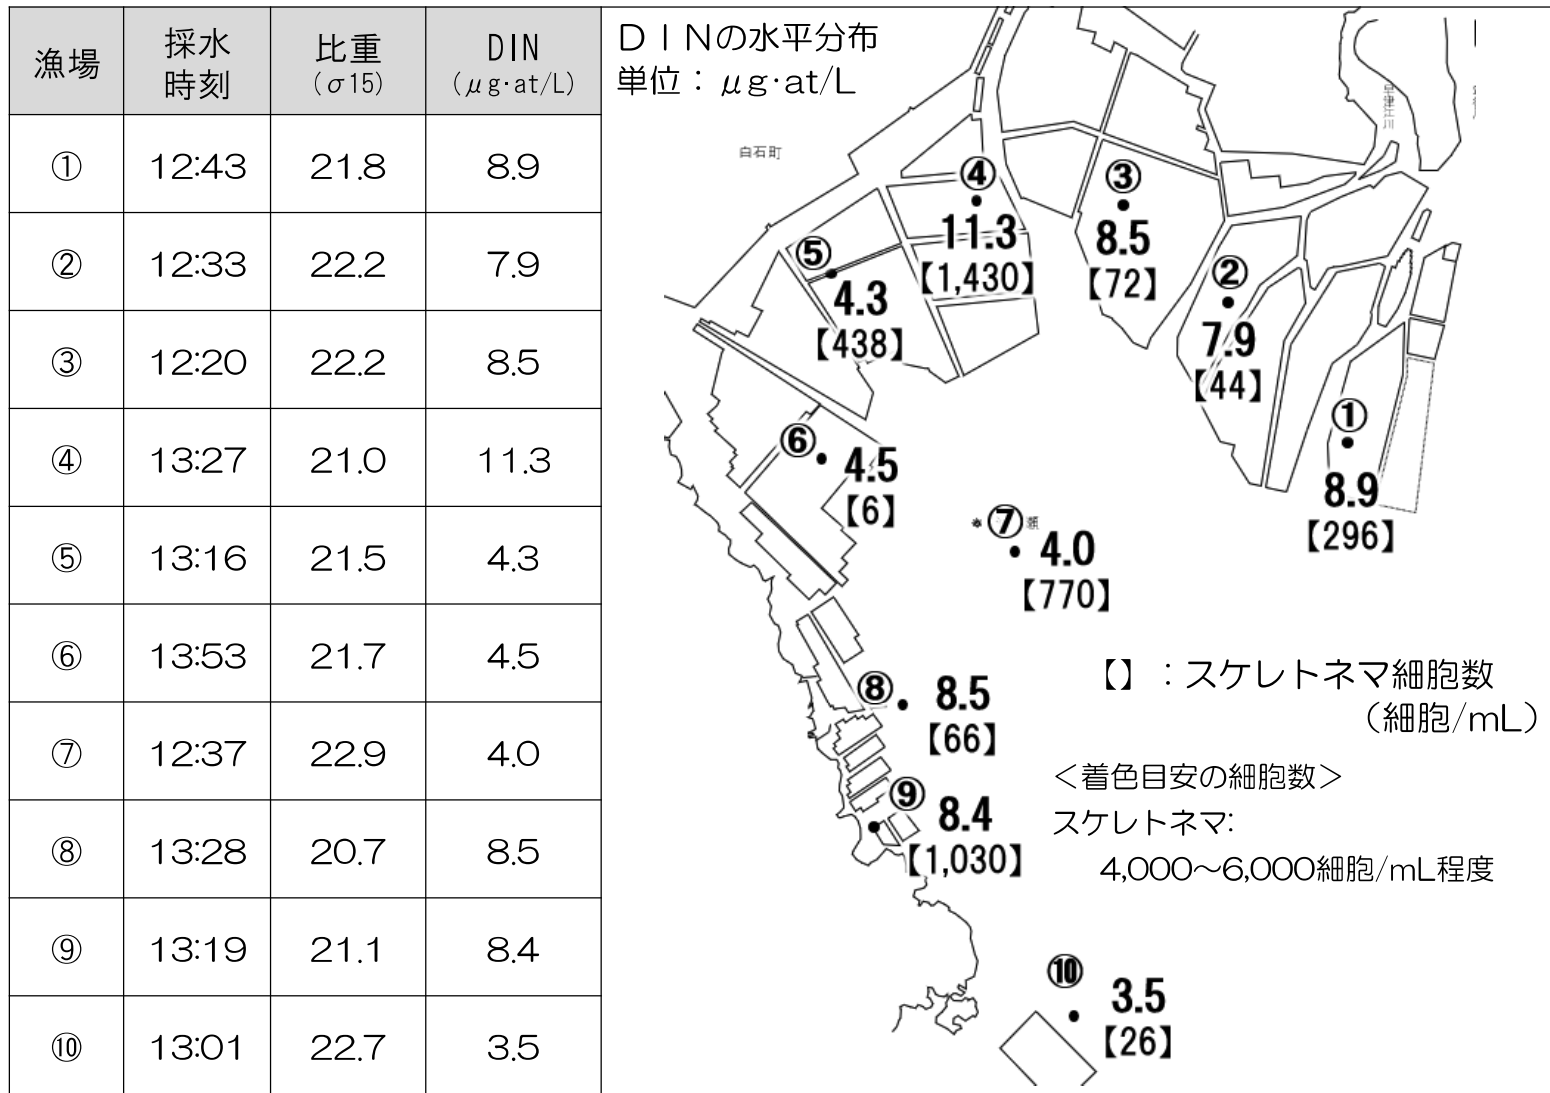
| 漁場 | 採水時刻 | 比重 (σ15) | DIN (μg·at/L) |
|---|---|---|---|
| ① | 12:43 | 21.8 | 8.9 |
| ② | 12:33 | 22.2 | 7.9 |
| ③ | 12:20 | 22.2 | 8.5 |
| ④ | 13:27 | 21.0 | 11.3 |
| ⑤ | 13:16 | 21.5 | 4.3 |
| ⑥ | 13:53 | 21.7 | 4.5 |
| ⑦ | 12:37 | 22.9 | 4.0 |
| ⑧ | 13:28 | 20.7 | 8.5 |
| ⑨ | 13:19 | 21.1 | 8.4 |
| ⑩ | 13:01 | 22.7 | 3.5 |

DINの水平分布
単位：μg·at/L

白石町
早津江川

④ 11.3 【1,430】
③ 8.5 【72】
⑤ 4.3 【438】
② 7.9 【44】
① 8.9 【296】
⑥ 4.5 【6】
⑦ 4.0 【770】
⑧ 8.5 【66】
⑨ 8.4 【1,030】
⑩ 3.5 【26】

【】：スケレトネマ細胞数 (細胞/mL)

<着色目安の細胞数>
スケレトネマ:
4,000～6,000細胞/mL程度